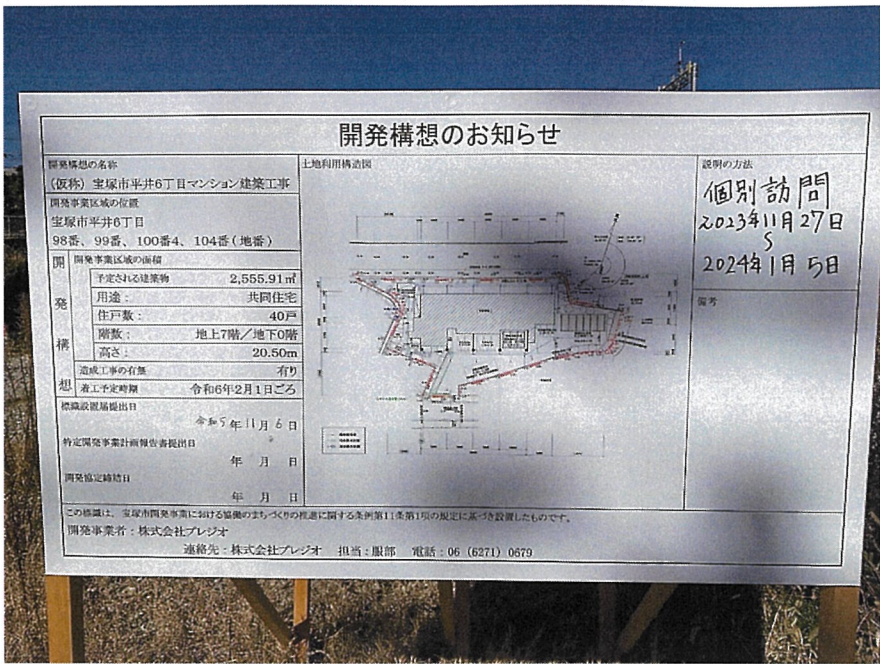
開発構想のお知らせ

開発構想の名称
(仮称) 宝塚市平井6丁目マンション建築工事

開発事業区域の位置
宝塚市平井6丁目
98番、99番、100番4、104番 (地番)

開発構想

| 開発事業区域の面積 | |
|---|---|
| 予定される建築物 | 2,555.91㎡ |
| 用途 : | 共同住宅 |
| 住戸数 : | 40戸 |
| 階数 : | 地上7階/地下0階 |
| 高さ : | 20.50m |
| 造成工事の有無 | 有り |
| 着工予定時期 | 令和6年2月1日ごろ |

標識設置届提出日
令和5年11月6日

特定開発事業計画報告書提出日
年 月 日

開発協定締結日
年 月 日

土地利用構想図

説明の方法
個別訪問
2023年11月27日
〜
2024年1月5日

備考

この標識は、宝塚市開発事業における協働のまちづくりの推進に関する条例第11条第1項の規定に基づき設置したものです。

開発事業者 : 株式会社プレジオ

連絡先 : 株式会社プレジオ 担当 : 服部 電話 : 06 (6271) 0679